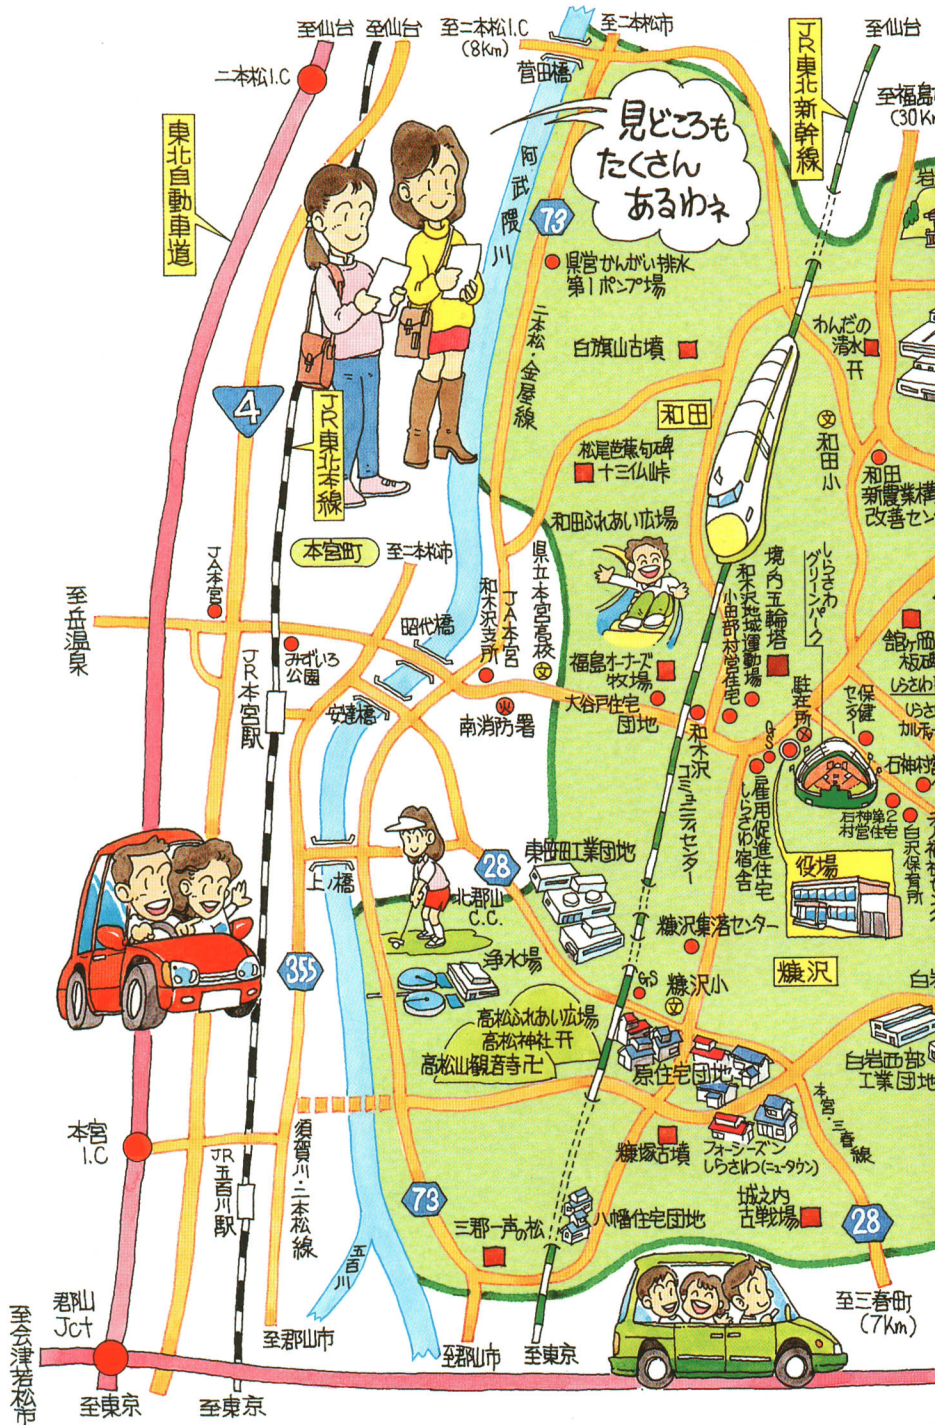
至仙台　至仙台　至二本松I.C (8Km)　至二本松市　JR東北新幹線　至仙台

二本松I.C　菅田橋　至福島 (30Km)

東北自動車道

見どころもたくさんあるわネ

阿武隈川

73

県営かんがい排水第1ポンプ場

二本松・金屋線

白旗山古墳

わんだの清水

4

JR東北本線

和田

松尾芭蕉句碑　十三仏峠

和田小

和田新農業構造改善セン

和田ふれあい広場

本宮町　至二本松市

JA本宮

県立本宮高校

和木沢支所

JA本宮

境内五輪塔

和木沢地区運動場

小田部村営住宅

しらさわグリーンパーク

至岳温泉

昭代橋

みずいろ公園

JR本宮駅

福島オーナーズ牧場

大谷戸住宅団地

駐在所

保健センター

館ノ岡板碑

安達橋

南消防署

和木沢コミュニティセンター

雇用促進住宅しらさわ宿舎

石神村営第2住宅

白沢保育所

石神

東部工業団地

28

上ノ橋

北郡山C.C.

役場

糠沢集落センター

355

浄水場

糠沢小

糠沢

高松ふれあい広場

高松神社

高松山観音寺

原住宅団地

白岩西部工業団地

本宮I.C

JR五百川駅

須賀川・二本松線

本宮・三春線

糠塚古墳

フォーシーズンしらさわ(ニュータウン)

73

城之内古戦場

28

三郡一声の松

八幡住宅団地

五百川

郡山Jct

至会津若松市

至郡山市

至郡山市

至東京

至三春町 (7Km)

至東京　至東京